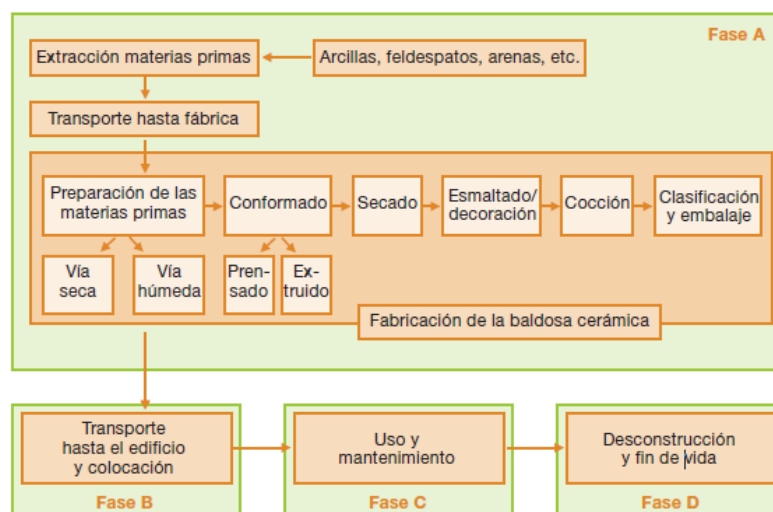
Fase A

Extracción materias primas

Arcillas, feldespatos, arenas, etc.

Transporte hasta fábrica

Preparación de las materias primas

Conformado

Secado

Esmaltado/ decoración

Cocción

Clasificación y embalaje

Vía seca

Vía húmeda

Prensado

Extruido

Fabricación de la baldosa cerámica

Transporte hasta el edificio y colocación

Fase B

Uso y mantenimiento

Fase C

Desconstrucción y fin de vida

Fase D